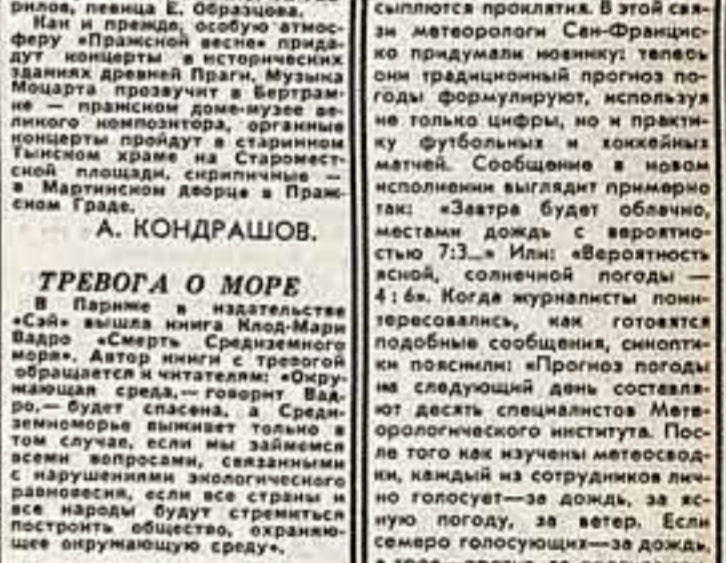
рилов, певица Е. Образцова.

Как и прежде, особую атмосферу «Пражской весне» придадут концерты в исторических зданиях древней Праги. Музыка Моцарта прозвучит в Бертрамке — пражском доме-музее великого композитора, органные концерты пройдут в старинном Тынском храме на Староместской площади, скрипичные — в Мартинском дворце в Пражском Граде.

А. КОНДРАШОВ.

ТРЕВОГА О МОРЕ

В Париже в издательстве «Сэй» вышла книга Клод-Мари Вадро «Смерть Средиземного моря». Автор книги с тревогой обращается к читателям: «Окружающая среда,— говорит Вадро,— будет спасена, а Средиземноморье выживет только в том случае, если мы займемся всеми вопросами, связанными с нарушениями экологического равновесия, если все страны и все народы будут стремиться построить общество, охраняющее окружающую среду».

сыплются проклятия. В этой связи метеорологи Сан-Франциско придумали новинку: теперь они традиционный прогноз погоды формулируют, используя не только цифры, но и практику футбольных и хоккейных матчей. Сообщение в новом исполнении выглядит примерно так: «Завтра будет облачно, местами дождь с вероятностью 7:3...» Или: «Вероятность ясной, солнечной погоды — 4:6». Когда журналисты поинтересовались, как готовятся подобные сообщения, синоптики пояснили: «Прогноз погоды на следующий день составляют десять специалистов Метеорологического института. После того как изучены метеосводки, каждый из сотрудников лично голосует—за дождь, за ясную погоду, за ветер. Если семеро голосующих—за дождь, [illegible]